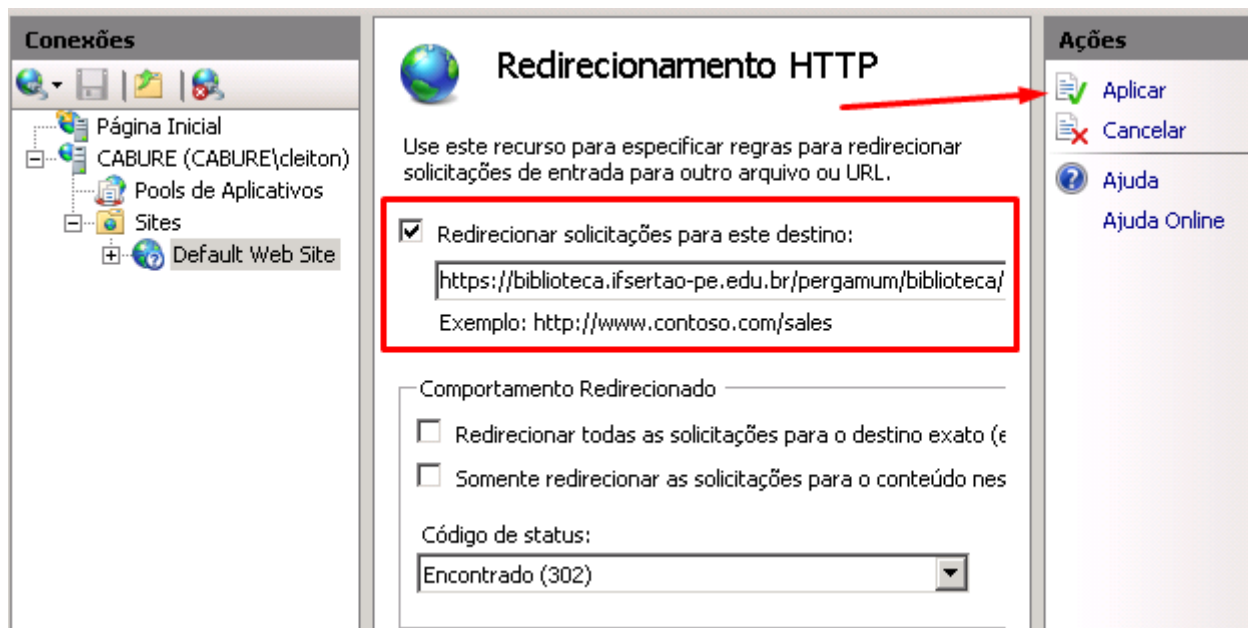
Conexões

Página Inicial
CABURE (CABURE\cleiton)
Pools de Aplicativos
Sites
Default Web Site

Redirecionamento HTTP

Use este recurso para especificar regras para redirecionar solicitações de entrada para outro arquivo ou URL.

Redirecionar solicitações para este destino:

https://biblioteca.ifsertao-pe.edu.br/pergamum/biblioteca/

Exemplo: http://www.contoso.com/sales

Comportamento Redirecionado

Redirecionar todas as solicitações para o destino exato (e

Somente redirecionar as solicitações para o conteúdo nes

Código de status:

Encontrado (302)

Ações

Aplicar
Cancelar
Ajuda
Ajuda Online